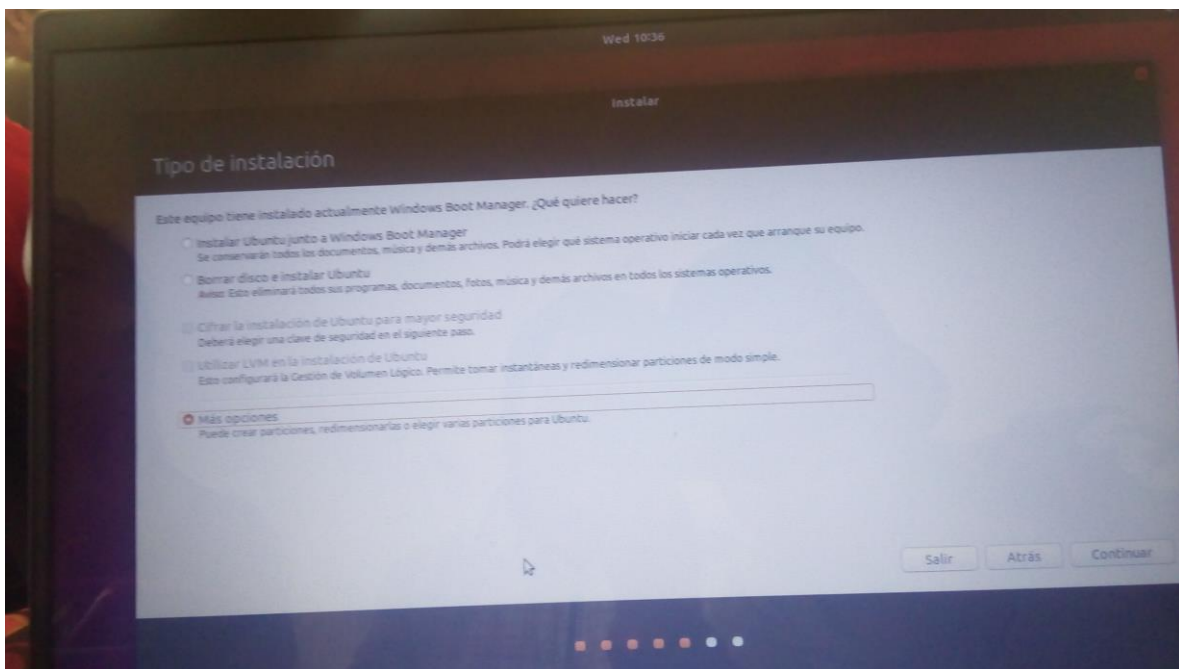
Wed 10:36

Instalar

Tipo de instalación

Este equipo tiene instalado actualmente Windows Boot Manager. ¿Qué quiere hacer?

Instalar Ubuntu junto a Windows Boot Manager
Se conservarán todos los documentos, música y demás archivos. Podrá elegir qué sistema operativo iniciar cada vez que arranque su equipo.

Borrar disco e instalar Ubuntu
Aviso: Esto eliminará todos sus programas, documentos, fotos, música y demás archivos en todos los sistemas operativos.

Cifrar la instalación de Ubuntu para mayor seguridad
Deberá elegir una clave de seguridad en el siguiente paso.

Utilizar LVM en la instalación de Ubuntu
Esto configurará la Gestión de Volumen Lógico. Permite tomar instantáneas y redimensionar particiones de modo simple.

Más opciones
Puede crear particiones, redimensionarlas o elegir varias particiones para Ubuntu.

Salir Atrás Continuar